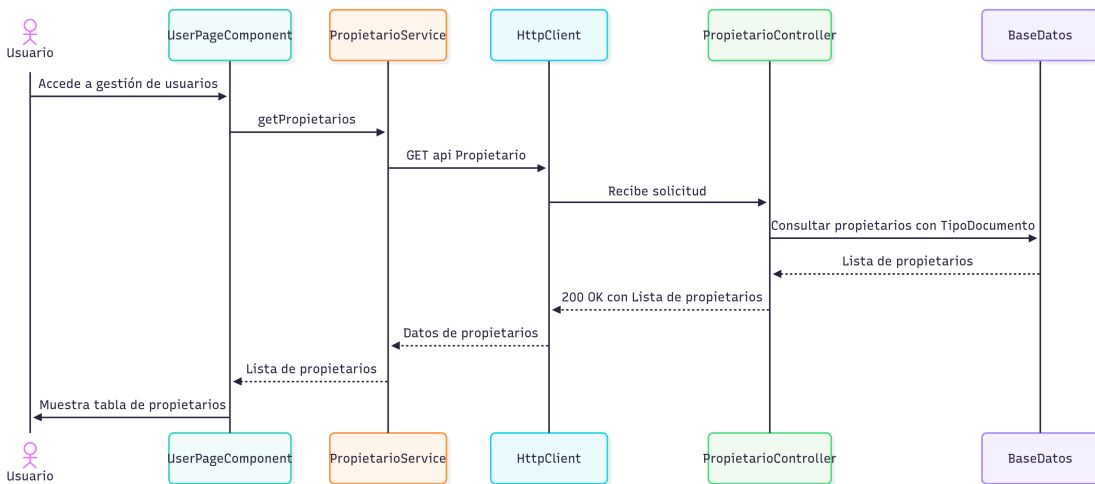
Usuario

UserPageComponent

PropietarioService

HttpClient

PropietarioController

BaseDatos

Accede a gestión de usuarios

getPropietarios

GET api Propietario

Recibe solicitud

Consultar propietarios con TipoDocumento

Lista de propietarios

200 OK con Lista de propietarios

Datos de propietarios

Lista de propietarios

Muestra tabla de propietarios

Usuario

UserPageComponent

PropietarioService

HttpClient

PropietarioController

BaseDatos